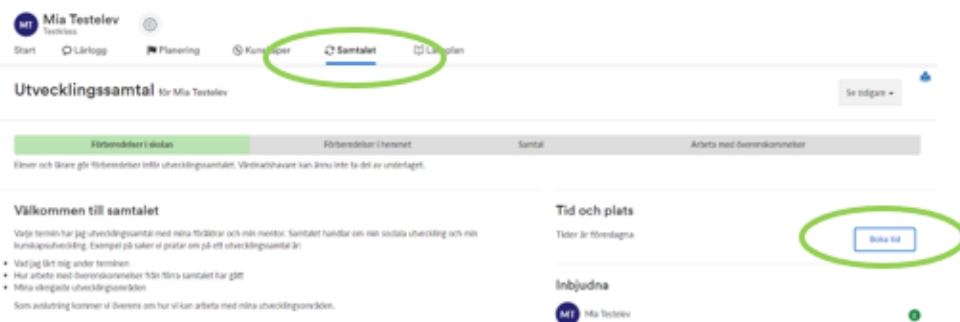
MT Mia Testelev
Testklass

Start Lärlogg Planering Kunskaper Samtalet Läroplan

Utvecklingssamtal för Mia Testelev

Se tidigare

Förberedelser i skolan | Förberedelser i hemmet | Samtal | Arbeta med överenskommelser

Elever och lärare gör förberedelser inför utvecklingssamtalet. Vårdnadshavare kan ännu inte ta del av underlaget.

Välkommen till samtalet

Varje termin har jag utvecklingssamtal med mina föräldrar och min mentor. Samtalet handlar om min sociala utveckling och min kunskapsutveckling. Exempel på saker vi pratar om på ett utvecklingssamtal är:

- Vad jag lärt mig under terminen
- Hur arbete med överenskommelser från förra samtalet har gått
- Mina viktigaste utvecklingsområden

Som avslutning kommer vi överens om hur vi kan arbeta med mina utvecklingsområden.

Tid och plats

Tider är föreslagna

Boka tid

Inbjudna

MT Mia Testelev